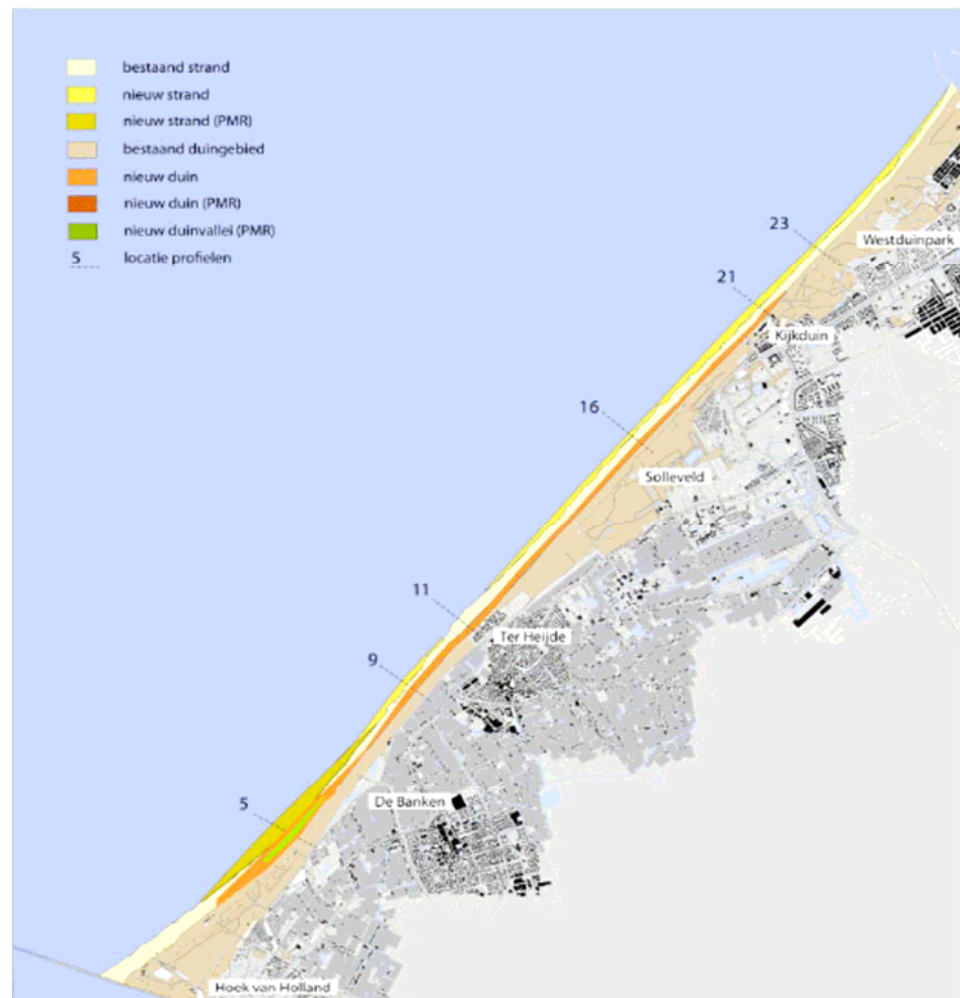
bestaand strand
nieuw strand
nieuw strand (PMR)
bestaand duingebied
nieuw duin
nieuw duin (PMR)
nieuw duinvallei (PMR)
5 locatie profielen

23
Westduinpark
21
Kijkduin
16
Solleveld
11
Ter Heijde
9
5
De Banken
Hoek van Holland